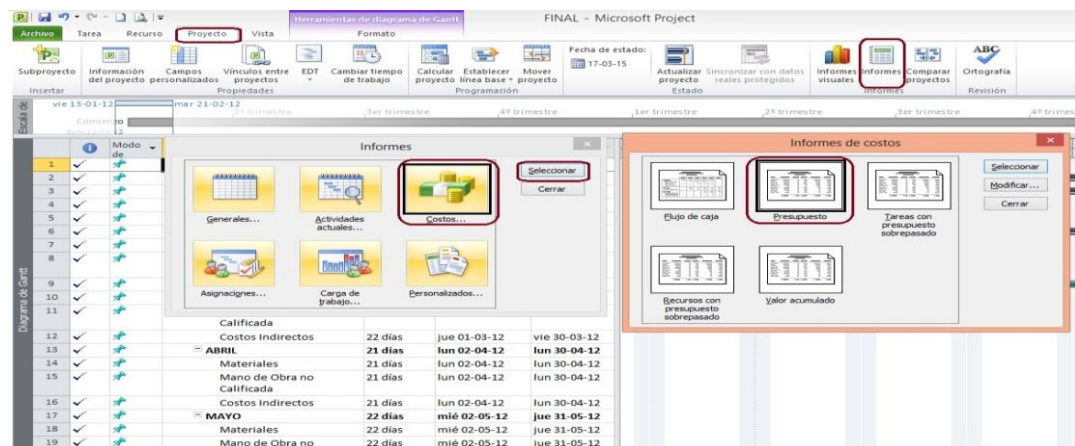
Archivo Tarea Recurso Proyecto Vista Herramientas de diagrama de Gantt Formato FINAL - Microsoft Project

Subproyecto Información del proyecto Campos personalizados Vínculos entre proyectos EDT Cambiar tiempo de trabajo Calcular proyecto Establecer línea base Mover proyecto Fecha de estado: 17-03-15 Actualizar proyecto Sincronizar con datos reales protegidos Informes visuales Informes Comparar proyectos Ortografía

Insertar Propiedades Programación Estado Informes Revisión

Escala de vie 13-01-12 mar 21-02-12 2º trimestre 3er trimestre 4º trimestre 1er trimestre 2º trimestre 3er trimestre 4º trimes

Comienzo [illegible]

Modo de

Informes

Generales... Actividades actuales... Costos... Seleccionar Cerrar

Asignaciones... Carga de trabajo... Personalizados...

Informes de costos

Flujo de caja Presupuesto Tareas con presupuesto sobrepasado Seleccionar Modificar... Cerrar

Recursos con presupuesto sobrepasado Valor acumulado

Diagrama de Gantt

| | | | | | | |
|---|---|---|---|---|---|---|
| 1 | ✓ | | | | | |
| 2 | ✓ | | | | | |
| 3 | ✓ | | | | | |
| 4 | ✓ | | | | | |
| 5 | ✓ | | | | | |
| 6 | ✓ | | | | | |
| 7 | ✓ | | | | | |
| 8 | ✓ | | | | | |
| 9 | ✓ | | | | | |
| 10 | ✓ | | | | | |
| 11 | ✓ | | Calificada | | | |
| 12 | ✓ | | Costos Indirectos | 22 días | jue 01-03-12 | vie 30-03-12 |
| 13 | ✓ | | ABRIL | 21 días | lun 02-04-12 | lun 30-04-12 |
| 14 | ✓ | | Materiales | 21 días | lun 02-04-12 | lun 30-04-12 |
| 15 | ✓ | | Mano de Obra no Calificada | 21 días | lun 02-04-12 | lun 30-04-12 |
| 16 | ✓ | | Costos Indirectos | 21 días | lun 02-04-12 | lun 30-04-12 |
| 17 | ✓ | | MAYO | 22 días | mié 02-05-12 | jue 31-05-12 |
| 18 | ✓ | | Materiales | 22 días | mié 02-05-12 | jue 31-05-12 |
| 19 | ✓ | | Mano de Obra no | 22 días | mié 02-05-12 | jue 31-05-12 |